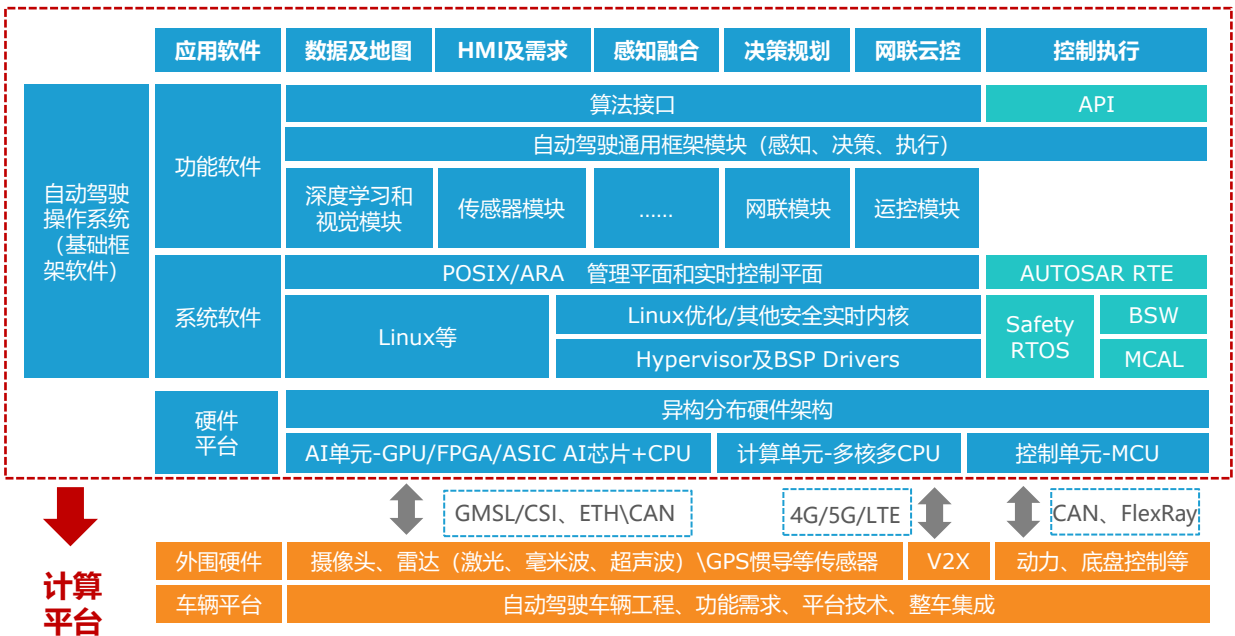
应用软件 | 数据及地图 | HMI及需求 | 感知融合 | 决策规划 | 网联云控 | 控制执行

自动驾驶操作系统（基础框架软件）

功能软件

算法接口

API

自动驾驶通用框架模块（感知、决策、执行）

深度学习和视觉模块

传感器模块

......

网联模块

运控模块

系统软件

POSIX/ARA 管理平面和实时控制平面

AUTOSAR RTE

Linux等

Linux优化/其他安全实时内核

Hypervisor及BSP Drivers

Safety RTOS

BSW

MCAL

硬件平台

异构分布硬件架构

AI单元-GPU/FPGA/ASIC AI芯片+CPU

计算单元-多核多CPU

控制单元-MCU

GMSL/CSI、ETH\CAN

4G/5G/LTE

CAN、FlexRay

计算平台

外围硬件

摄像头、雷达（激光、毫米波、超声波）\GPS惯导等传感器

V2X

动力、底盘控制等

车辆平台

自动驾驶车辆工程、功能需求、平台技术、整车集成